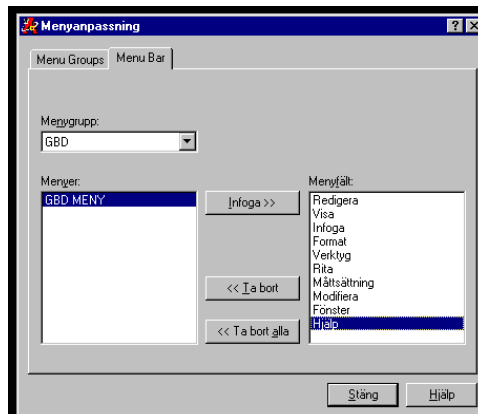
Menyanpassning

?

Menu Groups | Menu Bar

Menygrupp:
GBD

Menyer:
GBD MENY

Infoga >>

<< Ta bort

<< Ta bort alla

Menyfält:
Redigera
Visa
Infoga
Format
Verktyg
Rita
Måttsättning
Modifiera
Fönster
Hjälp

Stäng

Hjälp